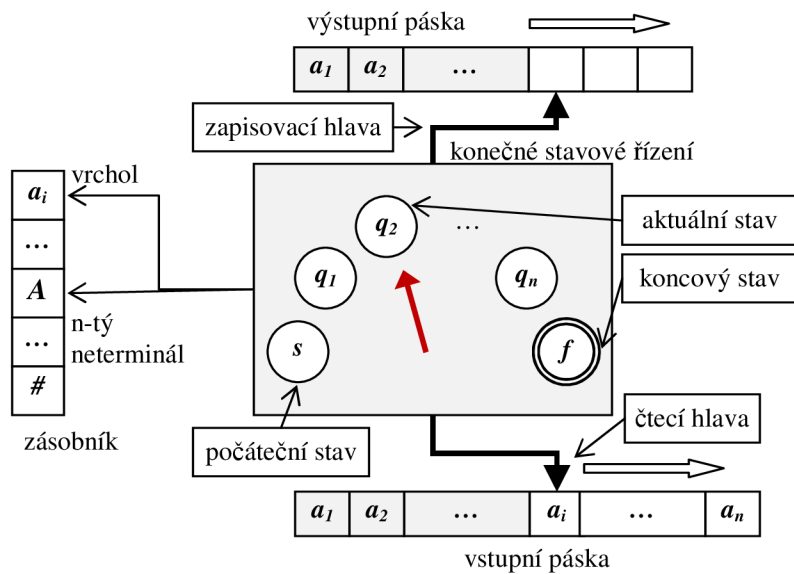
výstupní páska

| $a_1$ | $a_2$ | … | | | |
|---|---|---|---|---|---|

zapisovací hlava

konečné stavové řízení

vrchol

| $a_i$ |
|---|
| … |
| $A$ |
| … |
| # |

n-tý neterminál

zásobník

$q_2$ …

aktuální stav

$q_1$

$q_n$

koncový stav

$s$

$f$

čtecí hlava

počáteční stav

| $a_1$ | $a_2$ | … | $a_i$ | … | $a_n$ |
|---|---|---|---|---|---|

vstupní páska